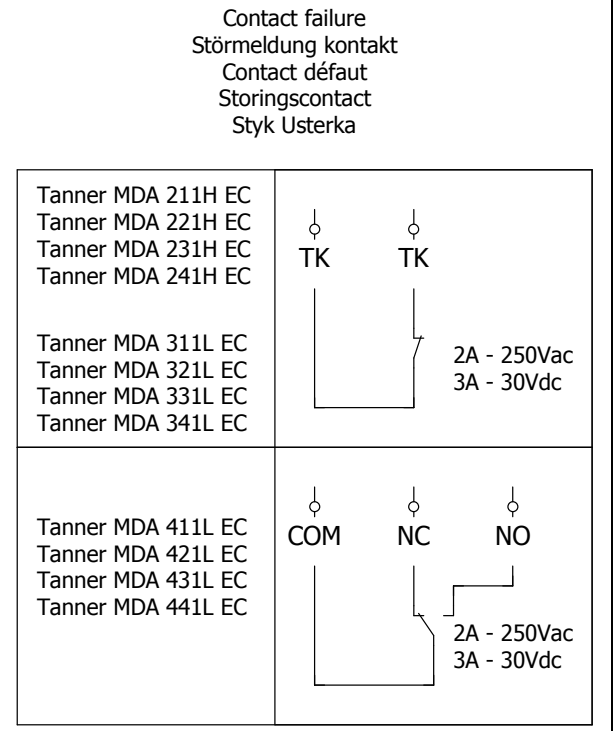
Contact failure
Störmeldung kontakt
Contact défaut
Storingscontact
Styk Usterka

| | |
|---|---|
| Tanner MDA 211H EC<br>Tanner MDA 221H EC<br>Tanner MDA 231H EC<br>Tanner MDA 241H EC<br><br>Tanner MDA 311L EC<br>Tanner MDA 321L EC<br>Tanner MDA 331L EC<br>Tanner MDA 341L EC | TK TK<br>2A - 250Vac<br>3A - 30Vdc |
| Tanner MDA 411L EC<br>Tanner MDA 421L EC<br>Tanner MDA 431L EC<br>Tanner MDA 441L EC | COM NC NO<br>2A - 250Vac<br>3A - 30Vdc |